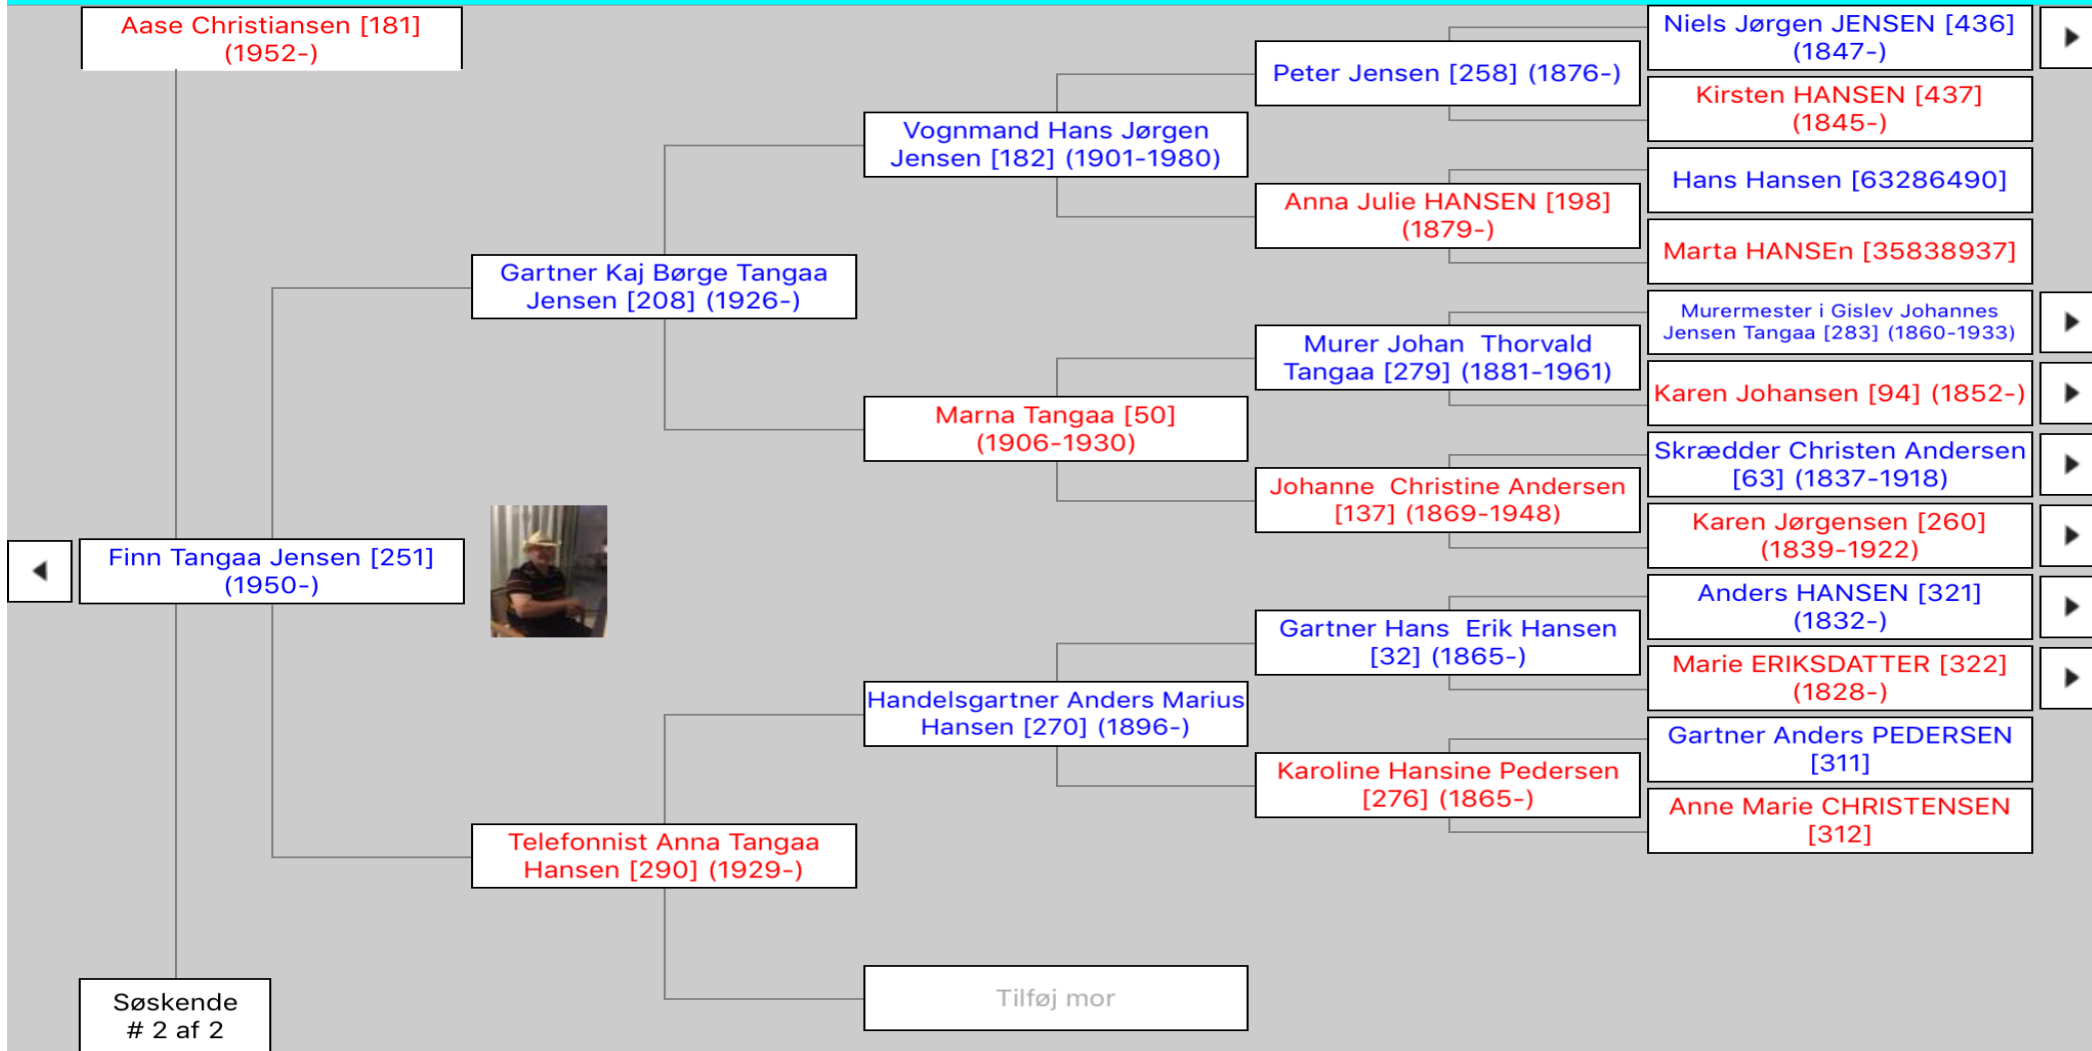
Aase Christiansen [181] (1952-)

Finn Tangaa Jensen [251] (1950-)

Søskende # 2 af 2

Gartner Kaj Børge Tangaa Jensen [208] (1926-)

Telefonnist Anna Tangaa Hansen [290] (1929-)

Vognmand Hans Jørgen Jensen [182] (1901-1980)

Marna Tangaa [50] (1906-1930)

Handelsgartner Anders Marius Hansen [270] (1896-)

Tilføj mor

Peter Jensen [258] (1876-)

Anna Julie HANSEN [198] (1879-)

Murer Johan Thorvald Tangaa [279] (1881-1961)

Johanne Christine Andersen [137] (1869-1948)

Gartner Hans Erik Hansen [32] (1865-)

Karoline Hansine Pedersen [276] (1865-)

Niels Jørgen JENSEN [436] (1847-)

Kirsten HANSEN [437] (1845-)

Hans Hansen [63286490]

Marta HANSEn [35838937]

Murermester i Gislev Johannes Jensen Tangaa [283] (1860-1933)

Karen Johansen [94] (1852-)

Skrædder Christen Andersen [63] (1837-1918)

Karen Jørgensen [260] (1839-1922)

Anders HANSEN [321] (1832-)

Marie ERIKSDATTER [322] (1828-)

Gartner Anders PEDERSEN [311]

Anne Marie CHRISTENSEN [312]